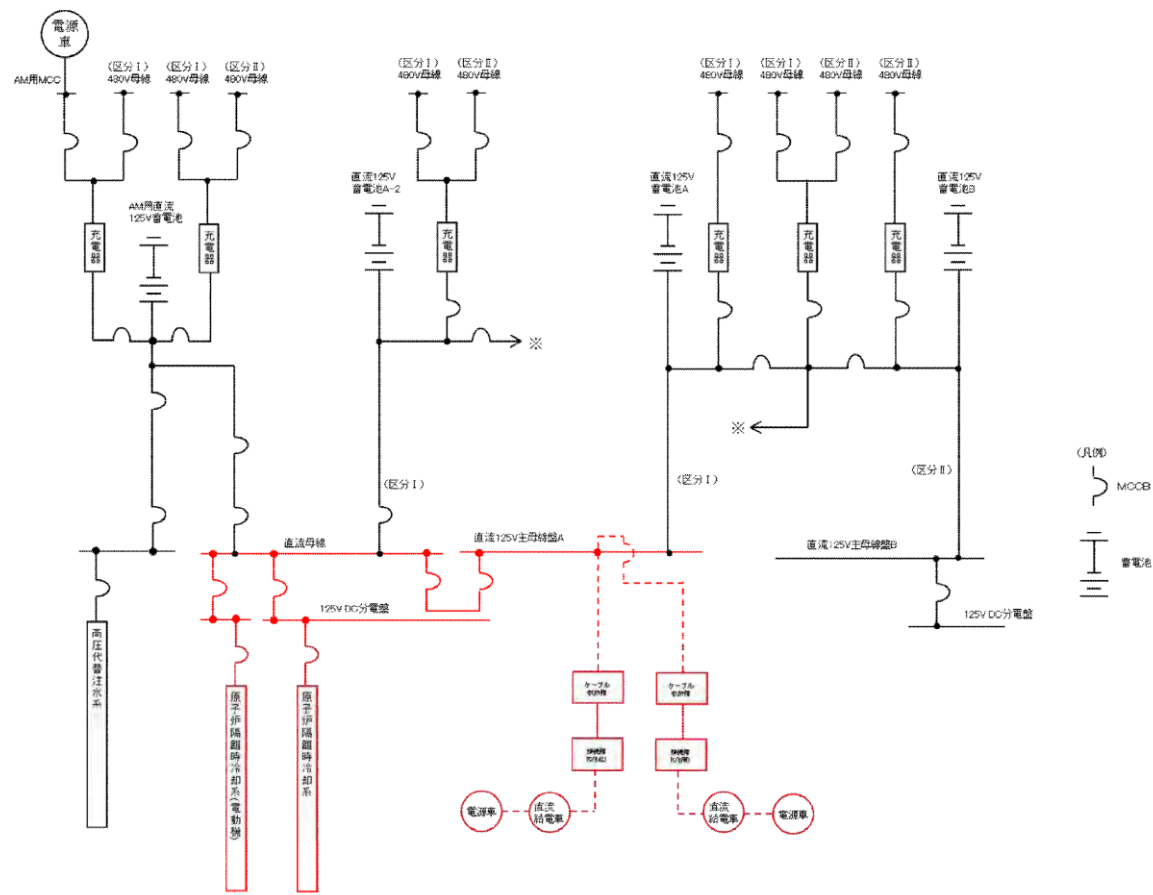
電源車

AM用MCC

（区分Ｉ）
480V母線

（区分Ｉ）
480V母線

（区分Ⅱ）
480V母線

AM用直流
125V蓄電池

充電器

充電器

（区分Ｉ）
480V母線

（区分Ⅱ）
480V母線

直流125V
蓄電池A-2

充電器

※

（区分Ｉ）
480V母線

（区分Ｉ）
480V母線

（区分Ⅱ）
480V母線

（区分Ⅱ）
480V母線

直流125V
蓄電池A

充電器

充電器

充電器

直流125V
蓄電池B

※

（区分Ｉ）

（区分Ｉ）

（区分Ⅱ）

（凡例）

MCCB

蓄電池

直流母線

直流125V主母線盤A

直流125V主母線盤B

125V DC分電盤

125V DC分電盤

高圧代替注水系

原子炉隔離時冷却系（電動弁）

原子炉隔離時冷却系

ケーブル
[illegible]

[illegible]

ケーブル
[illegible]

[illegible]

電源車

直流
給電車

直流
給電車

電源車